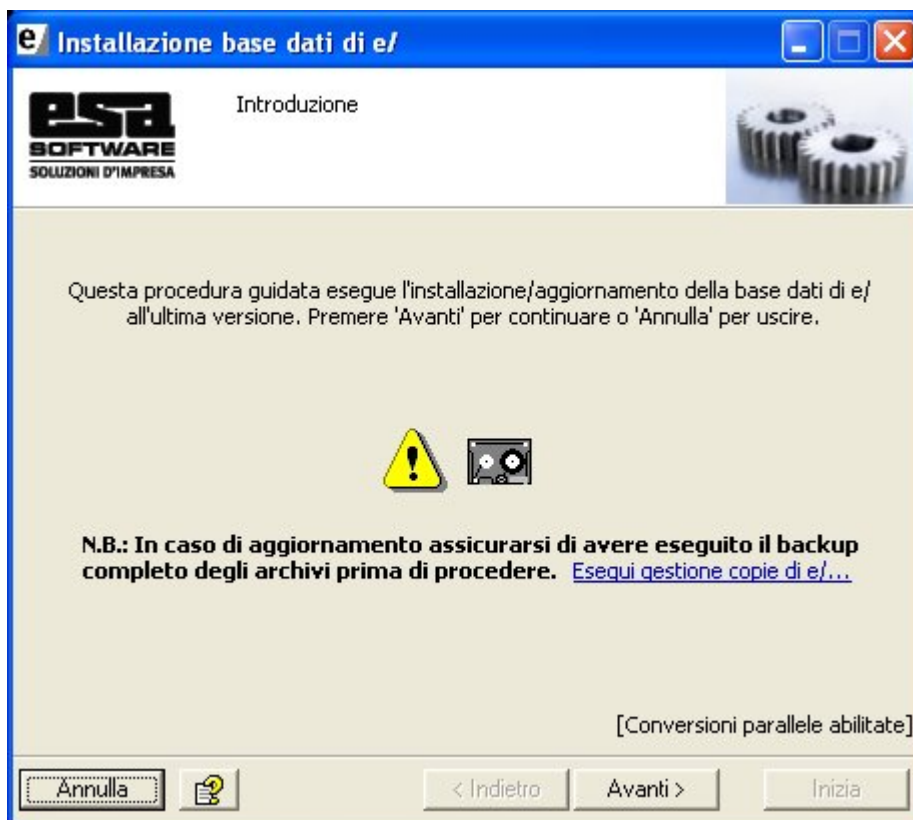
Installazione base dati di e/

esa SOFTWARE SOLUZIONI D'IMPRESA

Introduzione

Questa procedura guidata esegue l'installazione/aggiornamento della base dati di e/ all'ultima versione. Premere 'Avanti' per continuare o 'Annulla' per uscire.

N.B.: In caso di aggiornamento assicurarsi di avere eseguito il backup completo degli archivi prima di procedere. Esegui gestione copie di e/...

[Conversioni parallele abilitate]

Annulla

< Indietro

Avanti >

Inizia